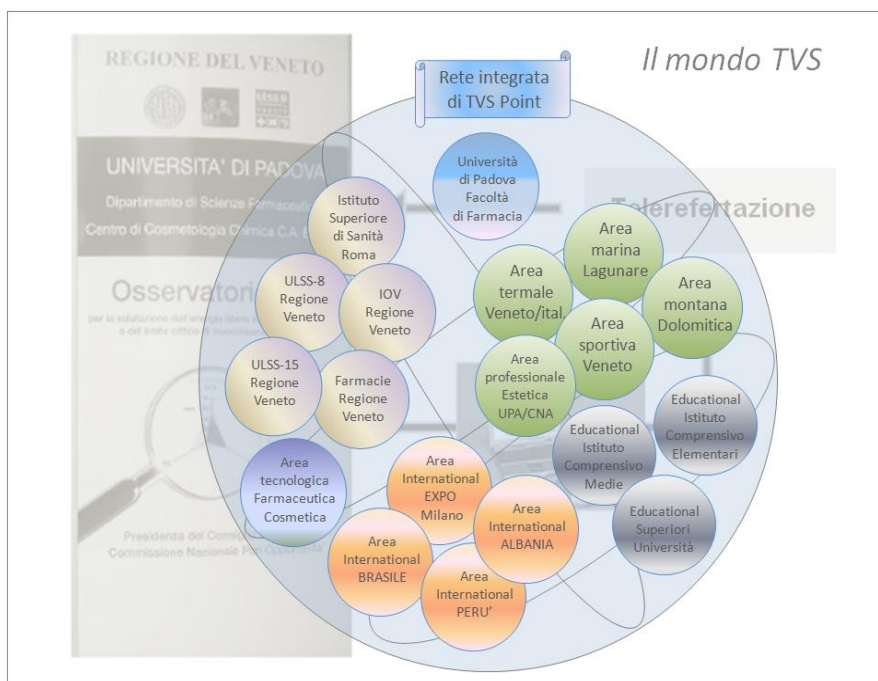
Il mondo TVS

REGIONE DEL VENETO

UNIVERSITA' DI PADOVA

Dipartimento di Scienze Farmaceutiche

Centro di Cosmetologia Chimica C.A. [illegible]

Osservatorio

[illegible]

Presidenza del Consiglio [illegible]
Commissione Nazionale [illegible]

Telerefertazione

Rete integrata di TVS Point

Università di Padova Facoltà di Farmacia

Istituto Superiore di Sanità Roma

ULSS-8 Regione Veneto

IOV Regione Veneto

ULSS-15 Regione Veneto

Farmacie Regione Veneto

Area tecnologica Farmaceutica Cosmetica

Area termale Veneto/ital.

Area marina Lagunare

Area montana Dolomitica

Area sportiva Veneto

Area professionale Estetica UPA/CNA

Educational Istituto Comprensivo Elementari

Educational Istituto Comprensivo Medie

Educational Superiori Università

Area International EXPO Milano

Area International ALBANIA

Area International BRASILE

Area International PERU'